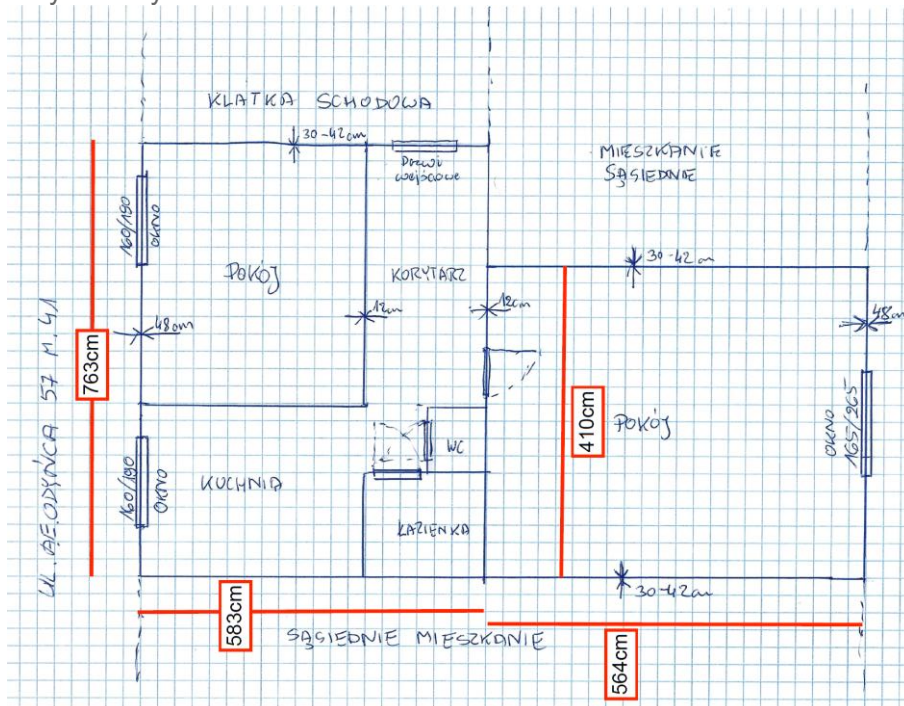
KLATKA SCHODOWA

30-42cm

Drzwi wejściowe

MIESZKANIE SĄSIEDNIE

160/190 OKNO

POKÓJ

KORYTARZ

30-42cm

48cm

12cm

12cm

48cm

UL. JEDYNKA 57 M 41

763cm

410cm

POKÓJ

OKNO 165/265

WC

160/190 OKNO

KUCHNIA

ŁAZIENKA

30-42cm

583cm

SĄSIEDNIE MIESZKANIE

564cm